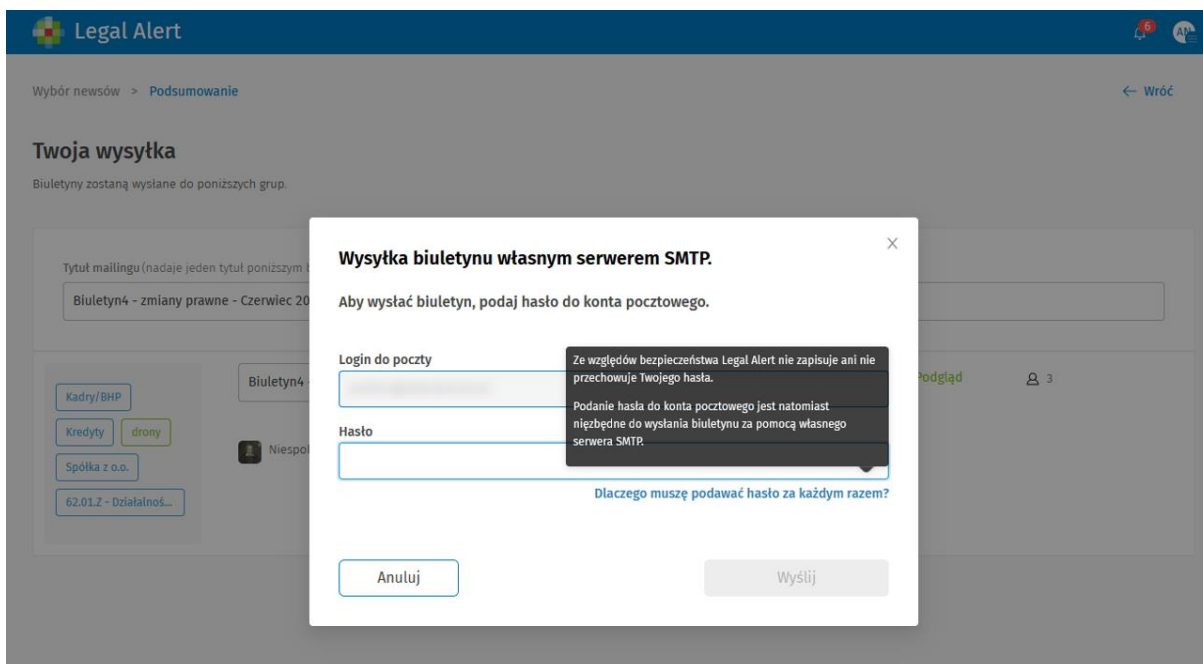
Legal Alert

6

AM

Wybór newsów > Podsumowanie

← Wróć

Twoja wysyłka

Biuletyny zostaną wysłane do poniższych grup.

Tytuł mailingu (nadaje jeden tytuł poniższym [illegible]

Biuletyn4 - zmiany prawne - Czerwiec 20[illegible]

Kadry/BHP

Kredyty

drony

Spółka z o.o.

62.01.Z - Działalnoś...

Biuletyn4 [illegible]

Niespo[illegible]

Podgląd

3

×

Wysyłka biuletynu własnym serwerem SMTP.

Aby wysłać biuletyn, podaj hasło do konta pocztowego.

Login do poczty

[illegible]

Hasło

Ze względów bezpieczeństwa Legal Alert nie zapisuje ani nie przechowuje Twojego hasła.

Podanie hasła do konta pocztowego jest natomiast niezbędne do wysłania biuletynu za pomocą własnego serwera SMTP.

Dlaczego muszę podawać hasło za każdym razem?

Anuluj

Wyślij